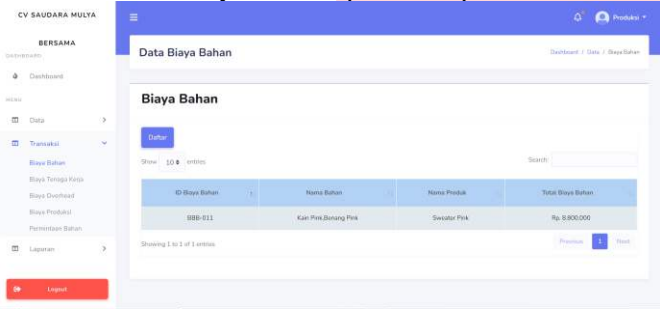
CV SAUDARA MULYA

BERSAMA

DASHBOARD

Dashboard

MENU

Data

Transaksi

Biaya Bahan

Biaya Tenaga Kerja

Biaya Overhead

Biaya Produksi

Permintaan Bahan

Laporan

Logout

Produksi

Data Biaya Bahan

Dashboard / Data / Biaya Bahan

Biaya Bahan

Daftar

Show 10 entries

Search:

| ID Biaya Bahan | Nama Bahan | Nama Produk | Total Biaya Bahan |
|---|---|---|---|
| BBB-011 | Kain Pink,Benang Pink | Sweater Pink | Rp. 8.800.000 |

Showing 1 to 1 of 1 entries

Previous 1 Next